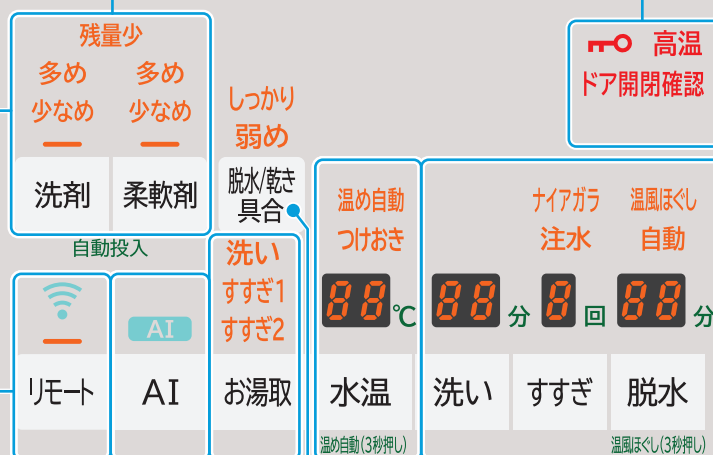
残量少
多め
少なめ
多め
少なめ
洗剤
柔軟剤
自動投入

しっかり
弱め
脱水/乾き具合

高温
ドア開閉確認

温め自動
つけおき
88 ℃
水温
温め自動(3秒押し)

ナイアガラ
注水
温風ほぐし
自動
88 分
8 回
88 分
洗い
すすぎ
脱水
温風ほぐし(3秒押し)

リモート
AI
AI
洗い
すすぎ1
すすぎ2
お湯取